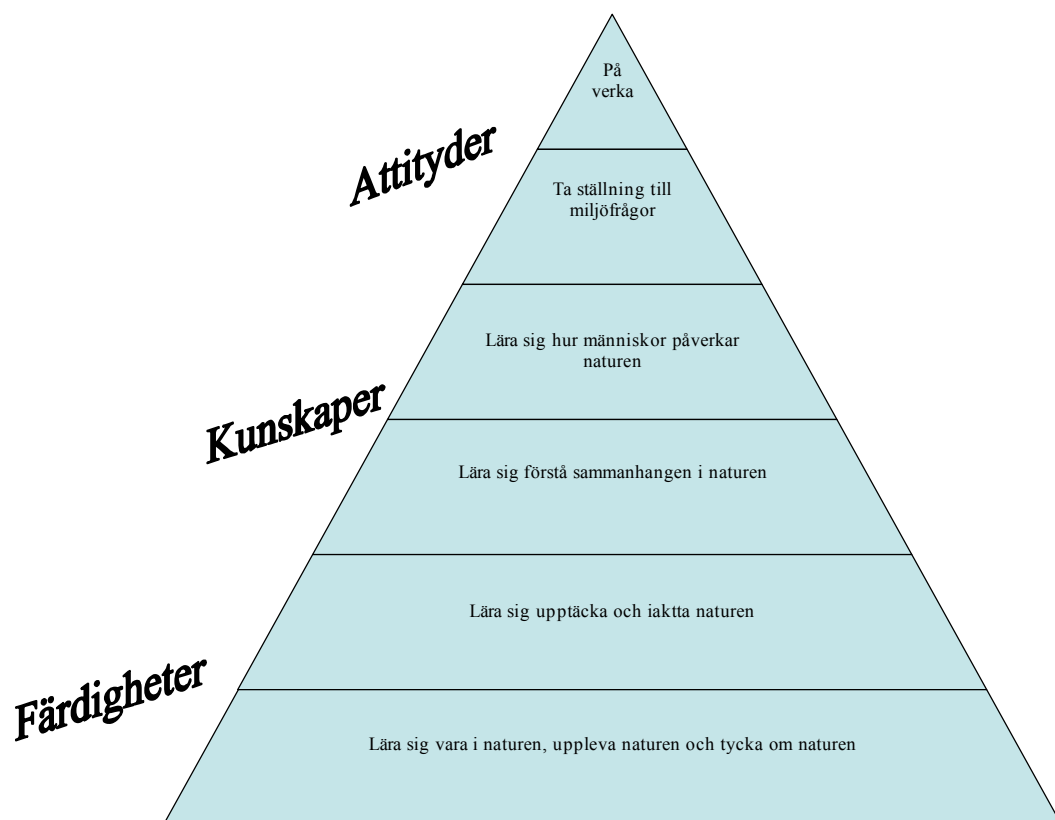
På verka

Attityder

Ta ställning till miljöfrågor

Lära sig hur människor påverkar naturen

Kunskaper

Lära sig förstå sammanhangen i naturen

Lära sig upptäcka och iaktta naturen

Färdigheter

Lära sig vara i naturen, uppleva naturen och tycka om naturen